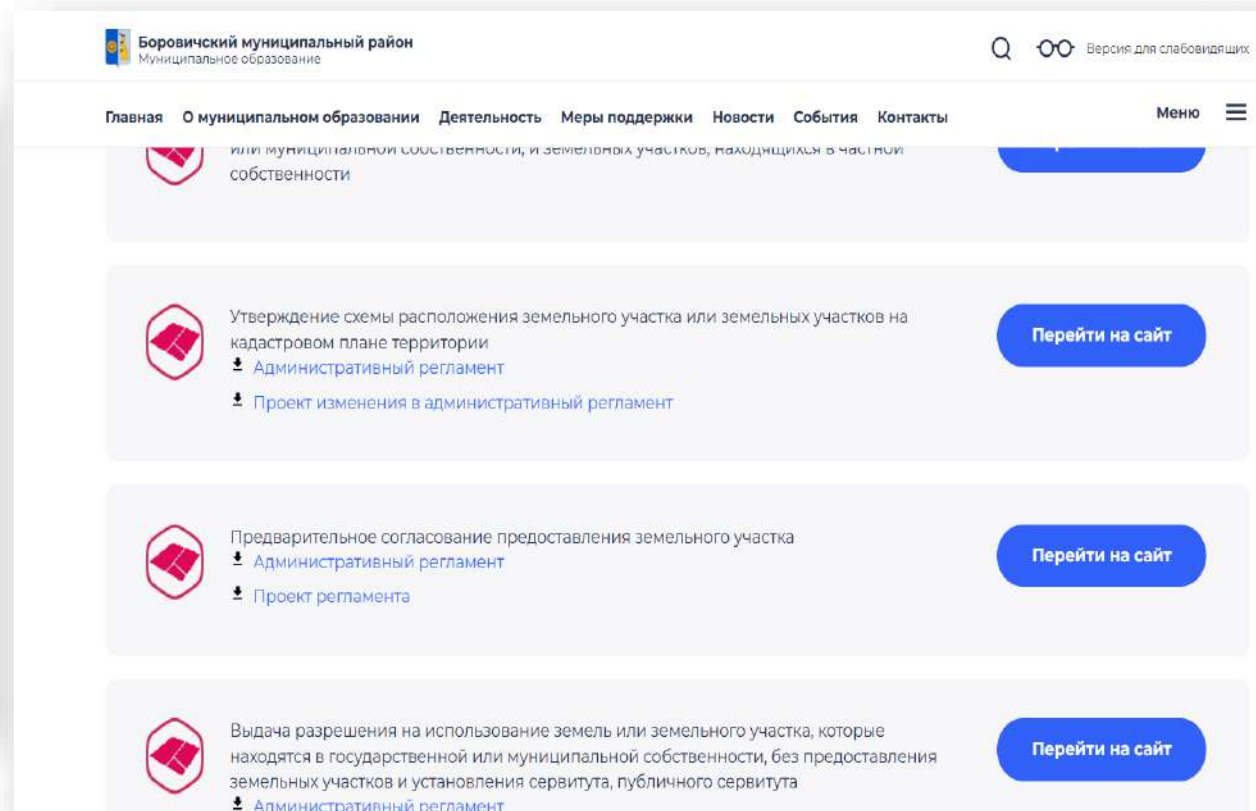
Боровичский муниципальный район
Муниципальное образование

Версия для слабовидящих

Главная О муниципальном образовании Деятельность Меры поддержки Новости События Контакты

Меню

или муниципальной собственности, и земельных участков, находящихся в частной собственности

Утверждение схемы расположения земельного участка или земельных участков на кадастровом плане территории
Административный регламент
Проект изменения в административный регламент

Перейти на сайт

Предварительное согласование предоставления земельного участка
Административный регламент
Проект регламента

Перейти на сайт

Выдача разрешения на использование земель или земельного участка, которые находятся в государственной или муниципальной собственности, без предоставления земельных участков и установления сервитута, публичного сервитута
Административный регламент

Перейти на сайт